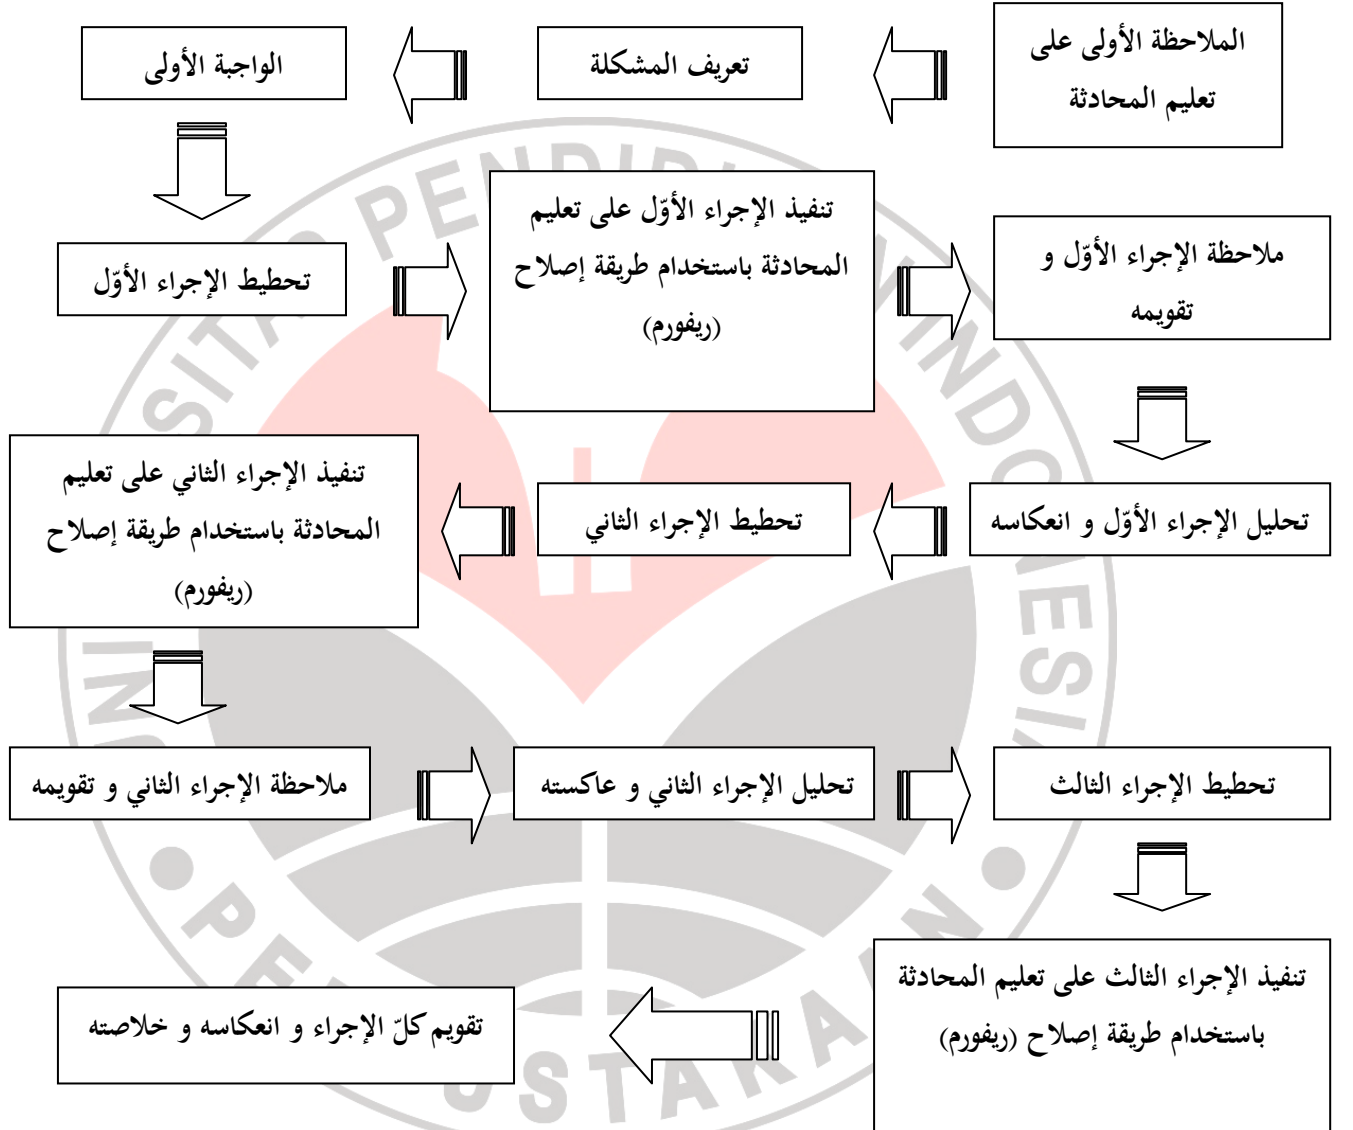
الملاحظة الأولى على تعليم المحادثة

تعريف المشكلة

الواجبة الأولى

تحطيط الإجراء الأوّل

تنفيذ الإجراء الأوّل على تعليم المحادثة باستخدام طريقة إصلاح (ريفورم)

ملاحظة الإجراء الأوّل و تقويمه

تحليل الإجراء الأوّل و انعكاسه

تحطيط الإجراء الثاني

تنفيذ الإجراء الثاني على تعليم المحادثة باستخدام طريقة إصلاح (ريفورم)

ملاحظة الإجراء الثاني و تقويمه

تحليل الإجراء الثاني و عاكسته

تحطيط الإجراء الثالث

تنفيذ الإجراء الثالث على تعليم المحادثة باستخدام طريقة إصلاح (ريفورم)

تقويم كلّ الإجراء و انعكاسه و خلاصته

PENDIDIKAN INDONESIA
PUSTAKA